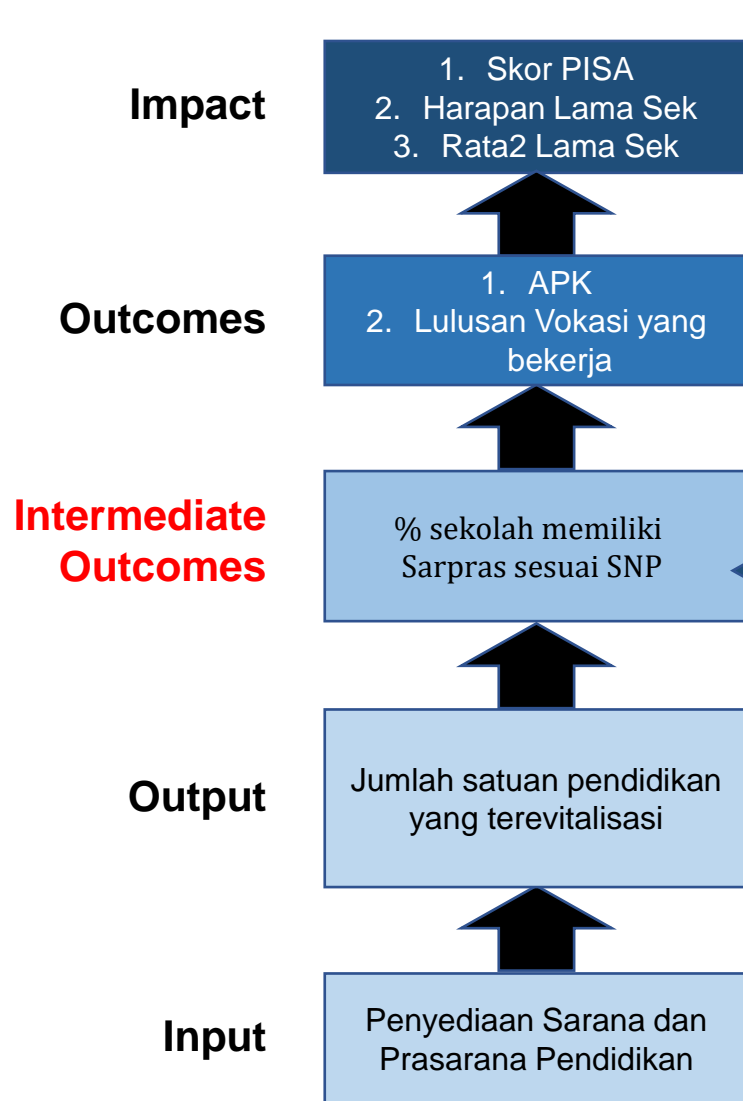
Impact

1. Skor PISA
2. Harapan Lama Sek
3. Rata2 Lama Sek

Outcomes

1. APK
2. Lulusan Vokasi yang bekerja

Intermediate Outcomes

% sekolah memiliki Sarpras sesuai SNP

Output

Jumlah satuan pendidikan yang terevitalisasi

Input

Penyediaan Sarana dan Prasarana Pendidikan